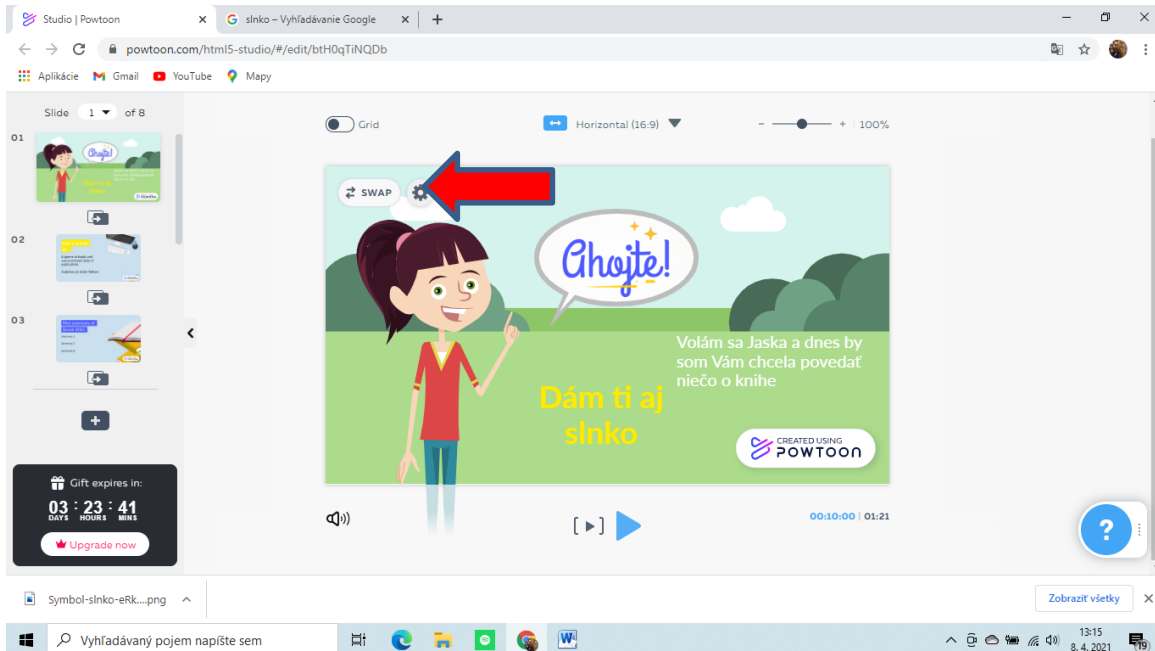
Studio | Powtoon ×
slnko – Vyhľadávanie Google ×
+

powtoon.com/html5-studio/#/edit/btH0qTiNQDb

Aplikácie Gmail YouTube Mapy

Slide 1 of 8

01

Ahojte!

Dám ti aj slnko

02

03

Gift expires in:
03 : 23 : 41
DAYS HOURS MINS
Upgrade now

Grid
Horizontal (16:9)
- + 100%

SWAP

Ahojte!

Volám sa Jaska a dnes by som Vám chcela povedať niečo o knihe

Dám ti aj slnko

CREATED USING POWTOON

00:10:00 | 01:21

?

Symbol-slnko-eRk....png

Zobraziť všetky

Vyhľadávaný pojem napíšte sem

13:15
8. 4. 2021
19